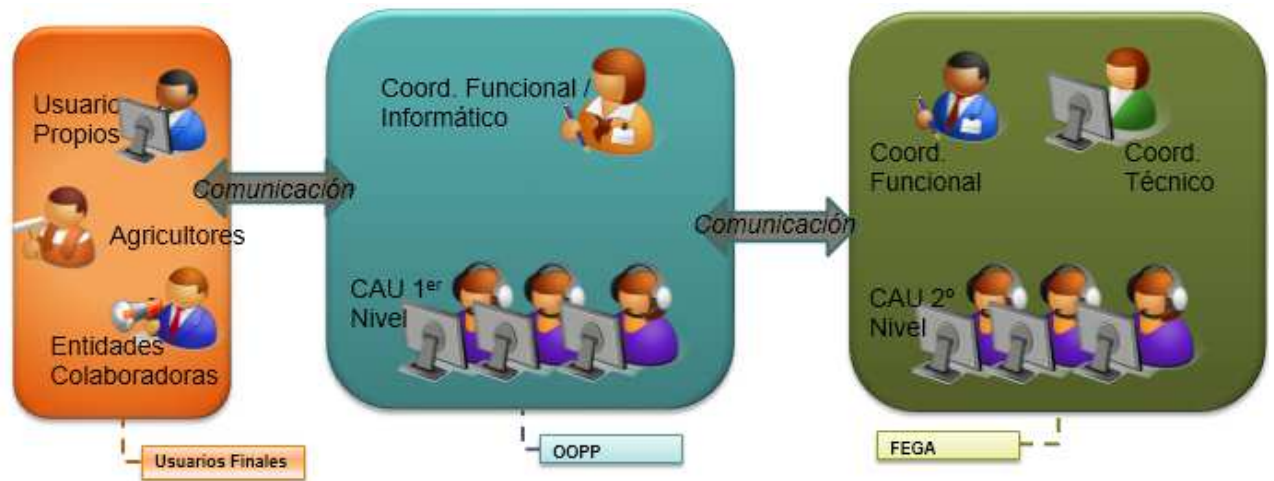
Usuarios Propios

Agricultores

Entidades Colaboradoras

Usuarios Finales

Comunicación

Coord. Funcional / Informático

CAU 1$^{er}$ Nivel

OOPP

Comunicación

Coord. Funcional

Coord. Técnico

CAU 2º Nivel

FEGA